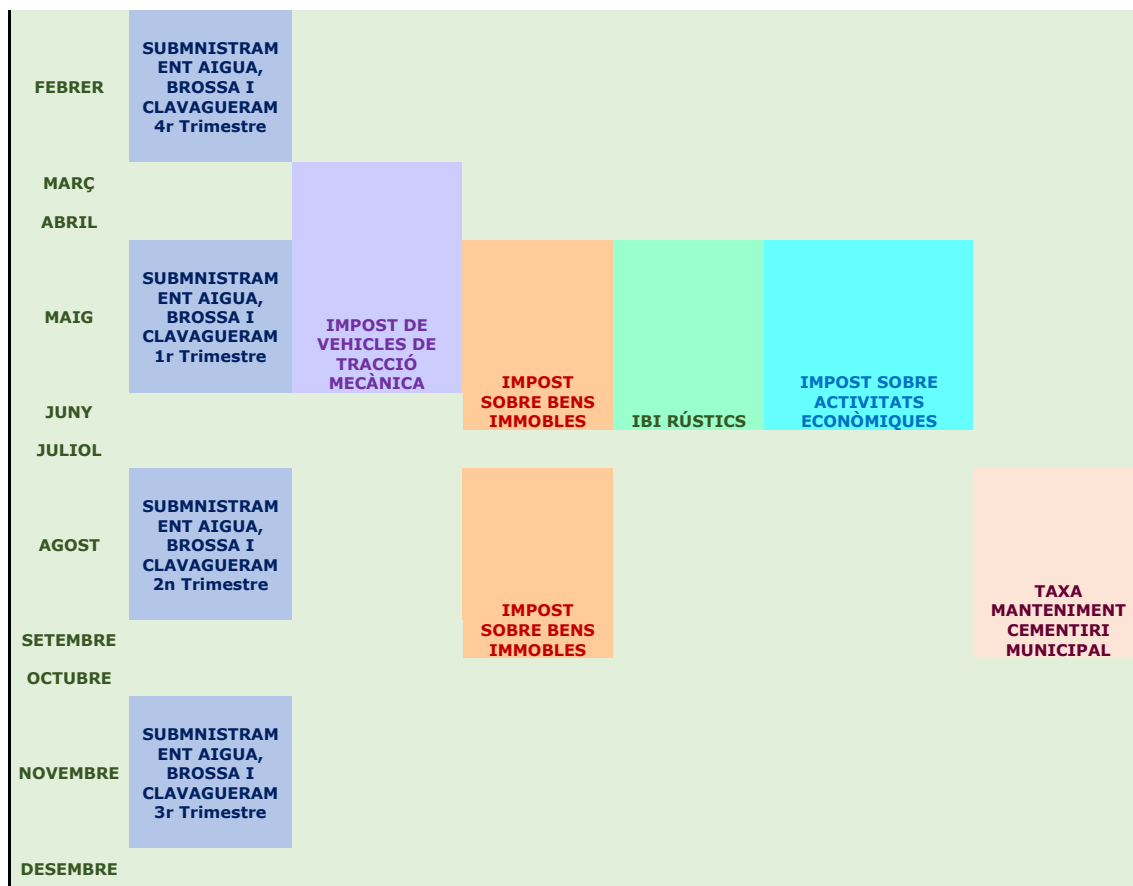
| | | | | | | |
|---|---|---|---|---|---|---|
| FEBRER | SUBMNISTRAMENT AIGUA, BROSSA I CLAVAGUERAM 4r Trimestre | | | | | |
| MARÇ | | IMPOST DE VEHICLES DE TRACCIÓ MECÀNICA | | | | |
| ABRIL | | | | | | |
| MAIG | SUBMNISTRAMENT AIGUA, BROSSA I CLAVAGUERAM 1r Trimestre | | IMPOST SOBRE BENS IMMOBLES | IBI RÚSTICS | IMPOST SOBRE ACTIVITATS ECONÒMIQUES | |
| JUNY | | | | | | |
| JULIOL | | | | | | |
| AGOST | SUBMNISTRAMENT AIGUA, BROSSA I CLAVAGUERAM 2n Trimestre | | IMPOST SOBRE BENS IMMOBLES | | | TAXA MANTENIMENT CEMENTIRI MUNICIPAL |
| SETEMBRE | | | | | | |
| OCTUBRE | | | | | | |
| NOVEMBRE | SUBMNISTRAMENT AIGUA, BROSSA I CLAVAGUERAM 3r Trimestre | | | | | |
| DESEMBRE | | | | | | |